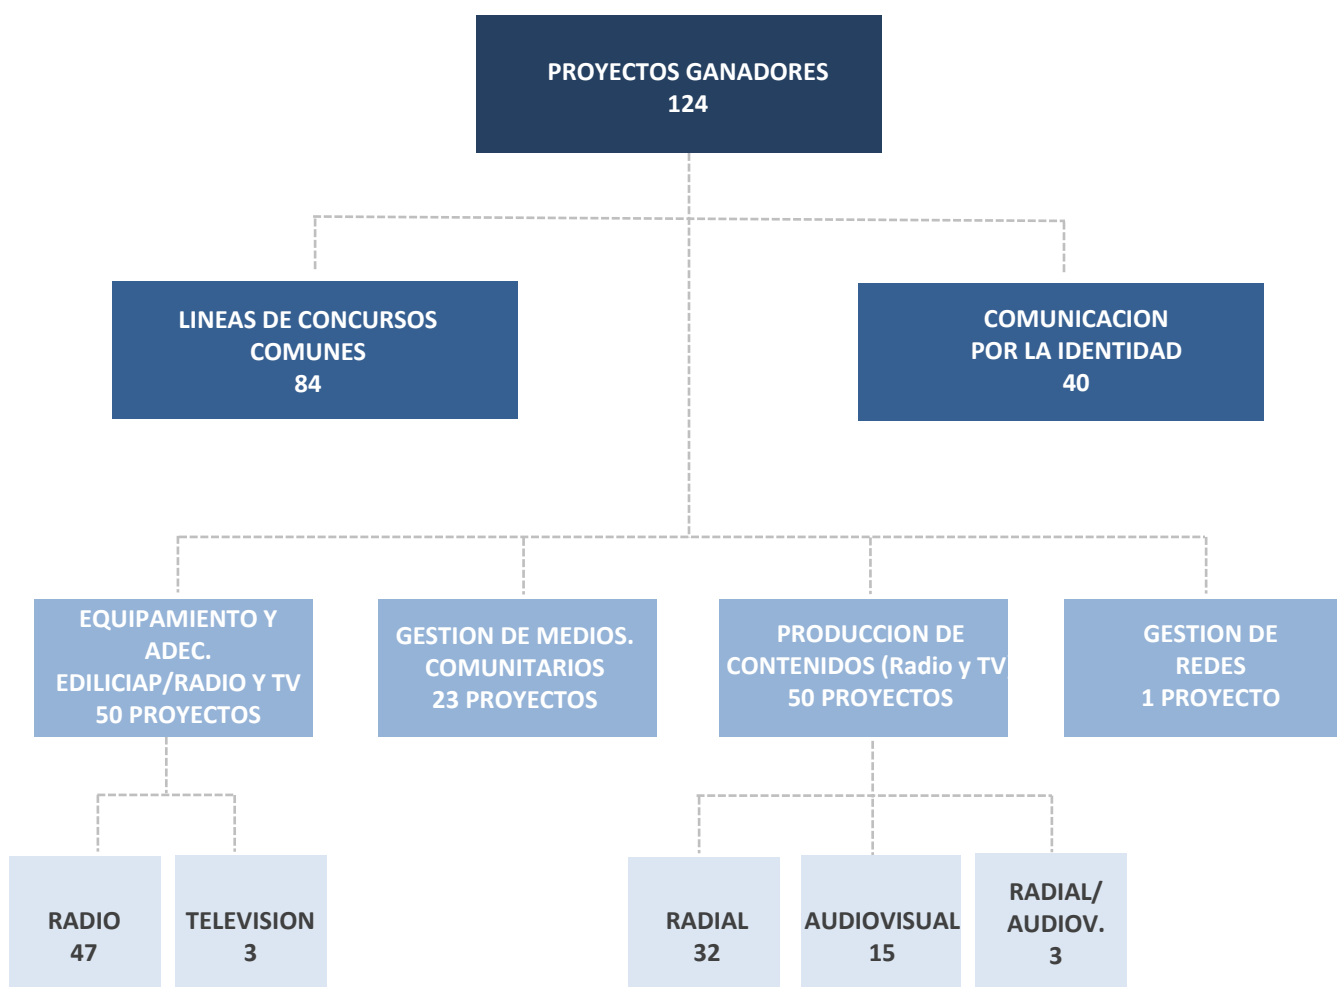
PROYECTOS GANADORES
124

LINEAS DE CONCURSOS
COMUNES
84

COMUNICACION
POR LA IDENTIDAD
40

EQUIPAMIENTO Y
ADEC.
EDILICIAP/RADIO Y TV
50 PROYECTOS

GESTION DE MEDIOS.
COMUNITARIOS
23 PROYECTOS

PRODUCCION DE
CONTENIDOS (Radio y TV
50 PROYECTOS

GESTION DE
REDES
1 PROYECTO

RADIO
47

TELEVISION
3

RADIAL
32

AUDIOVISUAL
15

RADIAL/
AUDIOV.
3